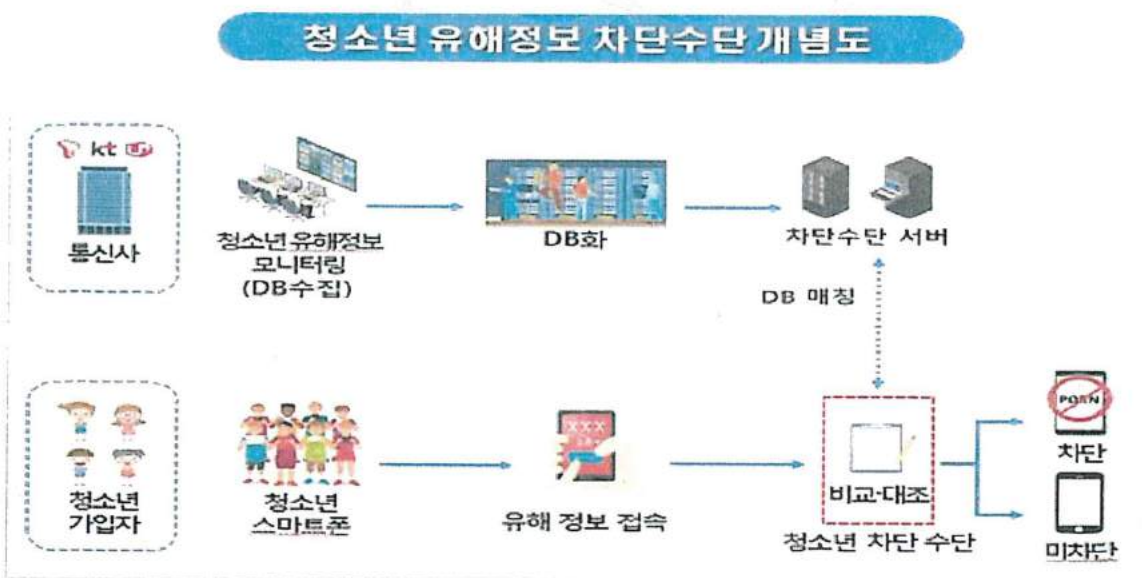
청소년 유해정보 차단수단 개념도

kt

통신사

청소년 유해정보 모니터링 (DB수집)

DB화

차단수단 서버

DB 매칭

청소년 가입자

청소년 스마트폰

XXX

유해 정보 접속

비교·대조

청소년 차단 수단

PORN

차단

미차단